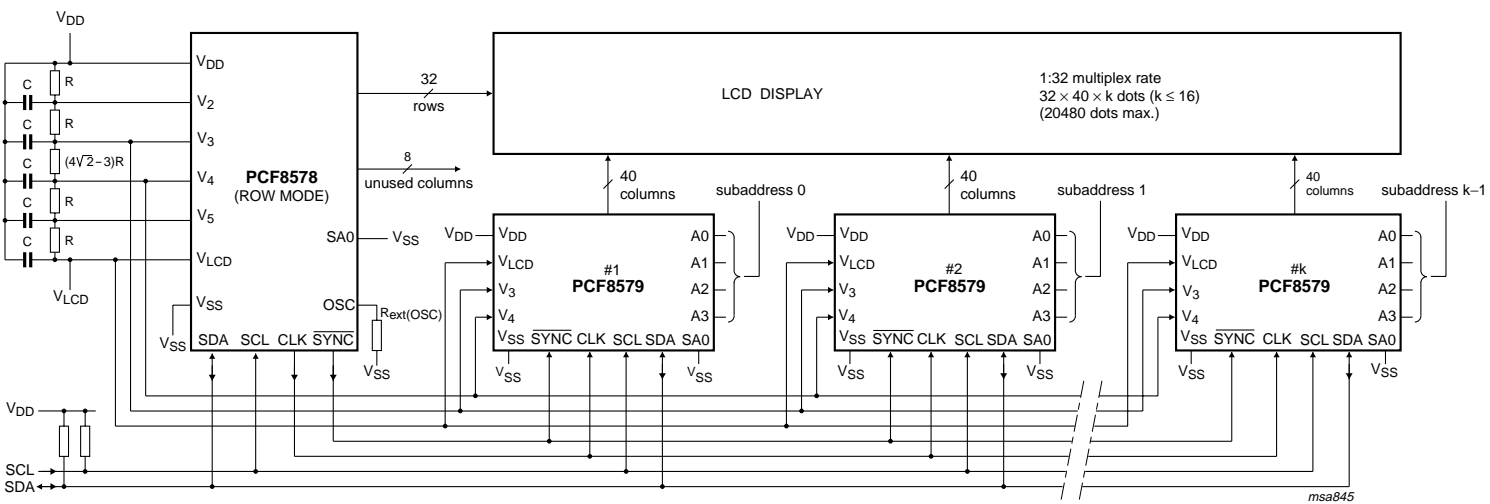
$V_{DD}$

C
R
C
R
C
$(4\sqrt{2}-3)R$
C
R
C
R

$V_{LCD}$

$V_{DD}$
$V_2$
$V_3$
$V_4$
$V_5$
$V_{LCD}$
$V_{SS}$

**PCF8578**
(ROW MODE)

SA0 $V_{SS}$
OSC
$R_{ext(OSC)}$
$V_{SS}$

$V_{SS}$ SDA SCL CLK $\overline{SYNC}$

32
rows

8
unused columns

LCD DISPLAY

1:32 multiplex rate
$32 \times 40 \times k$ dots ($k \leq 16$)
(20480 dots max.)

40
columns
subaddress 0

$V_{DD}$ $V_{DD}$
$V_{LCD}$
$V_3$
$V_4$
#1
**PCF8579**
A0
A1
A2
A3
$V_{SS}$ $\overline{SYNC}$ CLK SCL SDA SA0
$V_{SS}$ $V_{SS}$

40
columns
subaddress 1

$V_{DD}$ $V_{DD}$
$V_{LCD}$
$V_3$
$V_4$
#2
**PCF8579**
A0
A1
A2
A3
$V_{SS}$ $\overline{SYNC}$ CLK SCL SDA SA0
$V_{SS}$ $V_{SS}$

40
columns
subaddress k−1

$V_{DD}$ $V_{DD}$
$V_{LCD}$
$V_3$
$V_4$
#k
**PCF8579**
A0
A1
A2
A3
$V_{SS}$ $\overline{SYNC}$ CLK SCL SDA SA0
$V_{SS}$ $V_{SS}$

$V_{DD}$
SCL
SDA

msa845